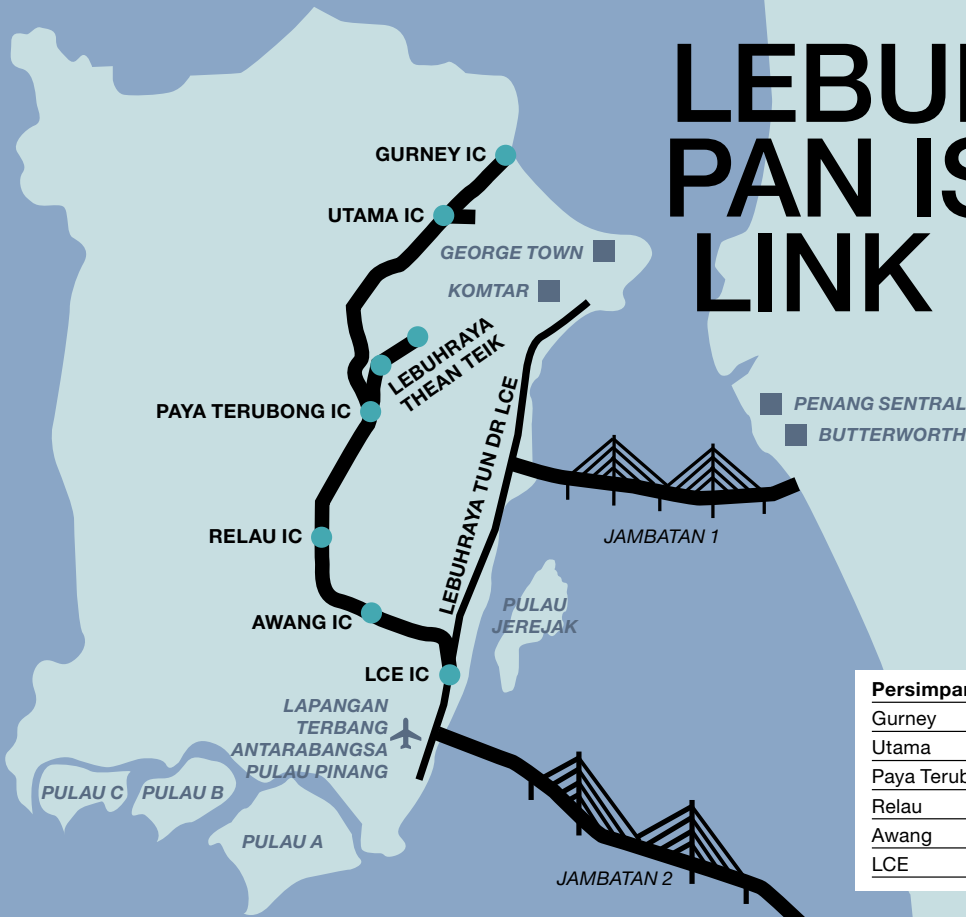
LEBU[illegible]
PAN IS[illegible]
LINK

GURNEY IC
UTAMA IC
GEORGE TOWN
KOMTAR
LEBUHRAYA THEAN TEIK
PAYA TERUBONG IC
LEBUHRAYA TUN DR LCE
PENANG SENTRAL
BUTTERWORTH
JAMBATAN 1
RELAU IC
AWANG IC
PULAU JEREJAK
LCE IC
LAPANGAN TERBANG ANTARABANGSA PULAU PINANG
PULAU C
PULAU B
PULAU A
JAMBATAN 2

| Persimpan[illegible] |
|---|
| Gurney |
| Utama |
| Paya Terub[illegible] |
| Relau |
| Awang |
| LCE |